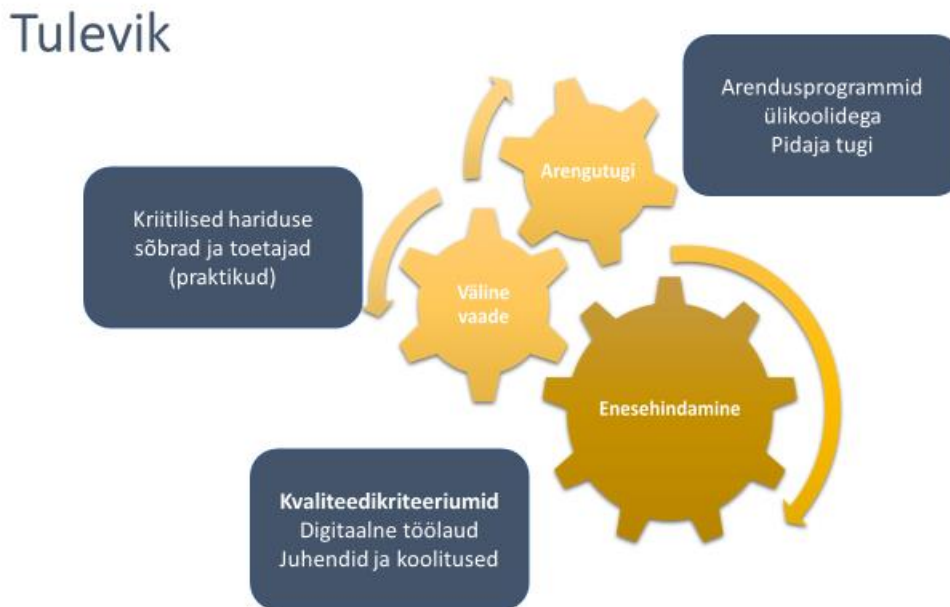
Tulevik

Arendusprogrammid ülikoolidega
Pidaja tugi

Arengutugi

Kriitilised hariduse sõbrad ja toetajad (praktikud)

Väline vaade

Enesehindamine

Kvaliteedikriteeriumid
Digitaalne töölaud
Juhendid ja koolitused